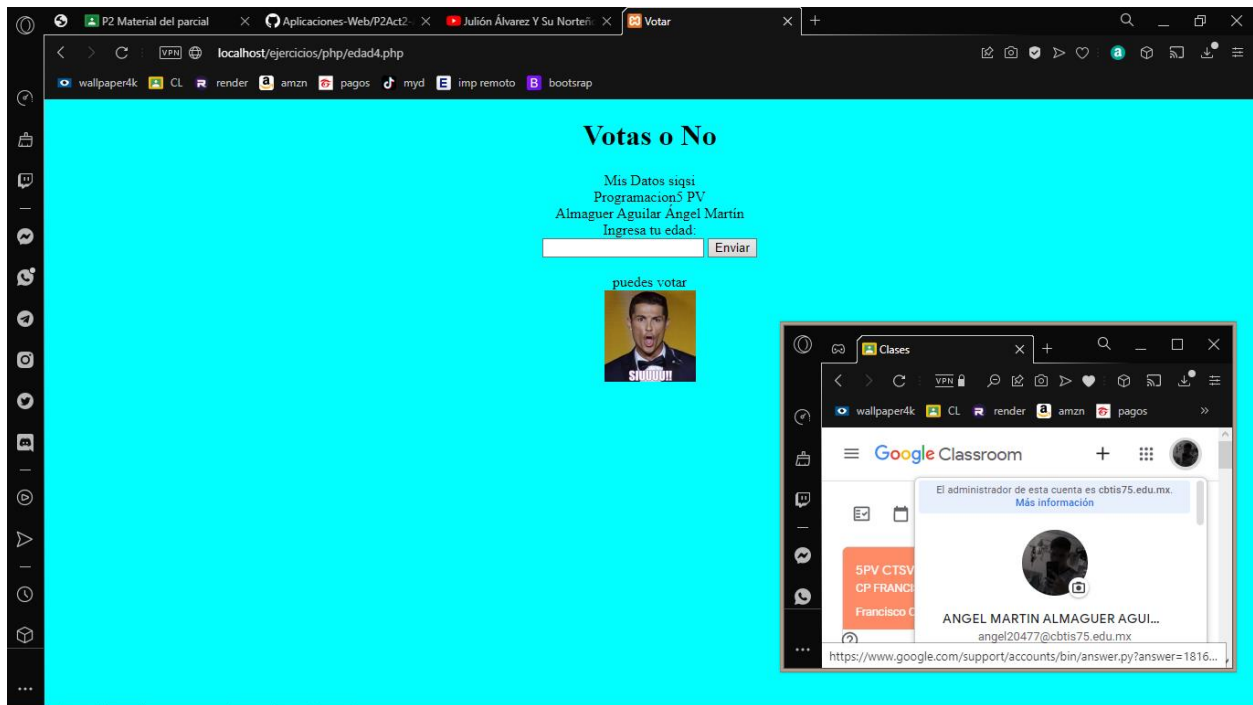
P2 Material del parcial
Aplicaciones-Web/P2Act2-
Julión Álvarez Y Su Norteñ
Votar
+

VPN localhost/ejercicios/php/edad4.php

wallpaper4k CL render amzn pagos myd imp remoto bootsrap

Votas o No

Mis Datos siqsi
Programacion5 PV
Almaguer Aguilar Ángel Martín
Ingresa tu edad:
Enviar

puedes votar

SIUUUU!!

Clases
+
VPN
wallpaper4k CL render amzn pagos »

Google Classroom
+

El administrador de esta cuenta es cbtis75.edu.mx.
Más información

5PV CTSV
CP FRANCI
Francisco C

ANGEL MARTIN ALMAGUER AGUI...
angel20477@cbtis75.edu.mx

https://www.google.com/support/accounts/bin/answer.py?answer=1816...